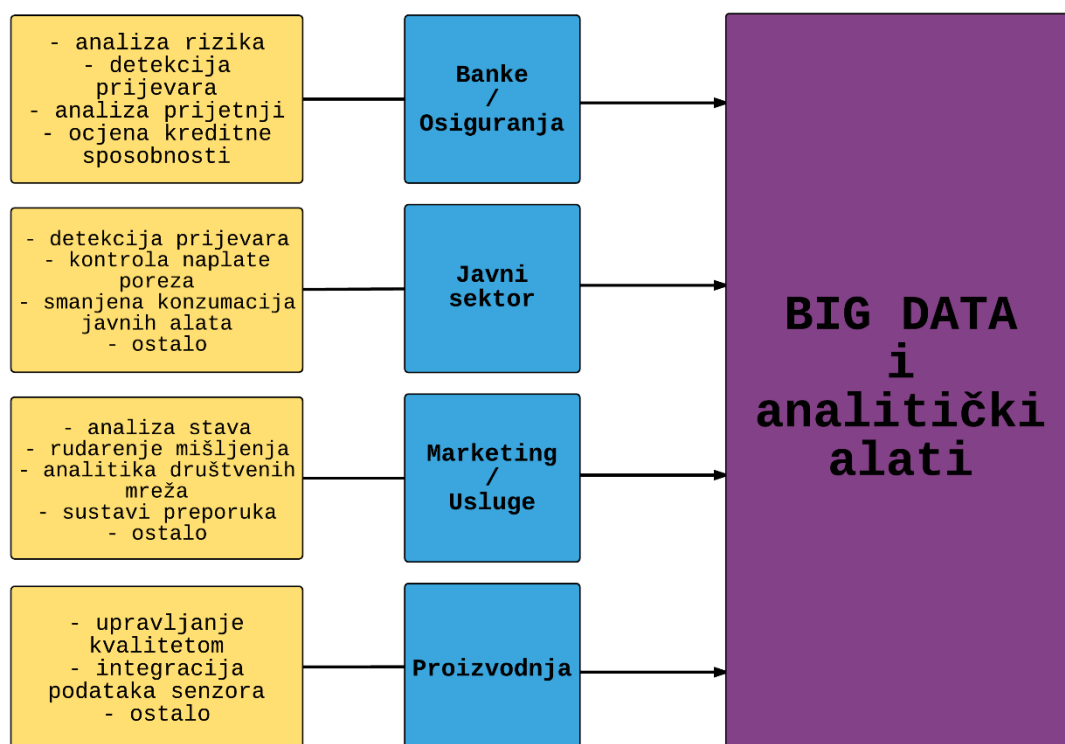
- analiza rizika
- detekcija prijevara
- analiza prijetnji
- ocjena kreditne sposobnosti

Banke / Osiguranja

- detekcija prijevara
- kontrola naplate poreza
- smanjena konzumacija javnih alata
- ostalo

Javni sektor

- analiza stava
- rudarenje mišljenja
- analitika društvenih mreža
- sustavi preporuka
- ostalo

Marketing / Usluge

- upravljanje kvalitetom
- integracija podataka senzora
- ostalo

Proizvodnja

BIG DATA i analitički alati